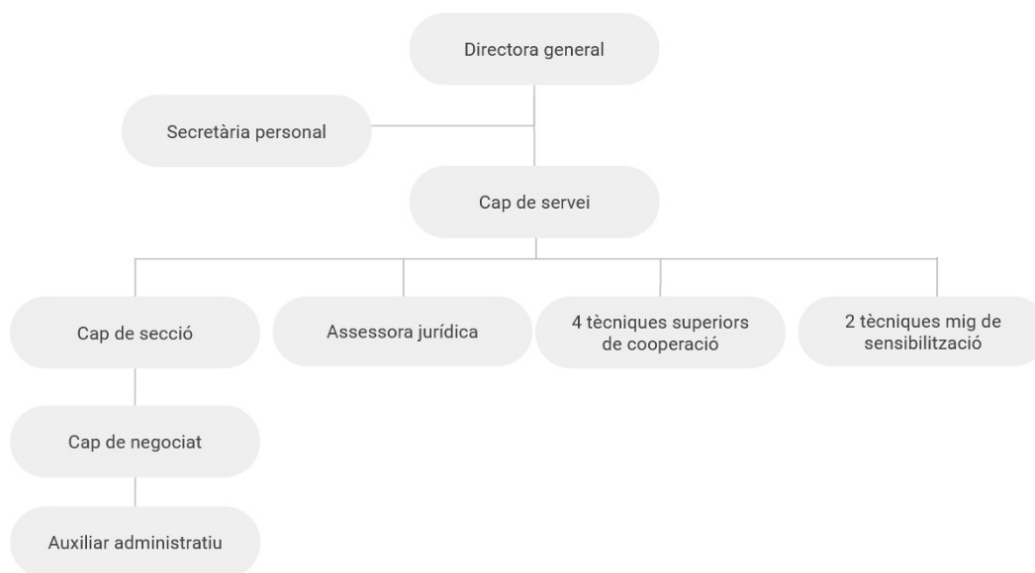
Directora general

Secretària personal

Cap de servei

Cap de secció

Assessora jurídica

4 tècniques superiors de cooperació

2 tècniques mig de sensibilització

Cap de negociat

Auxiliar administratiu